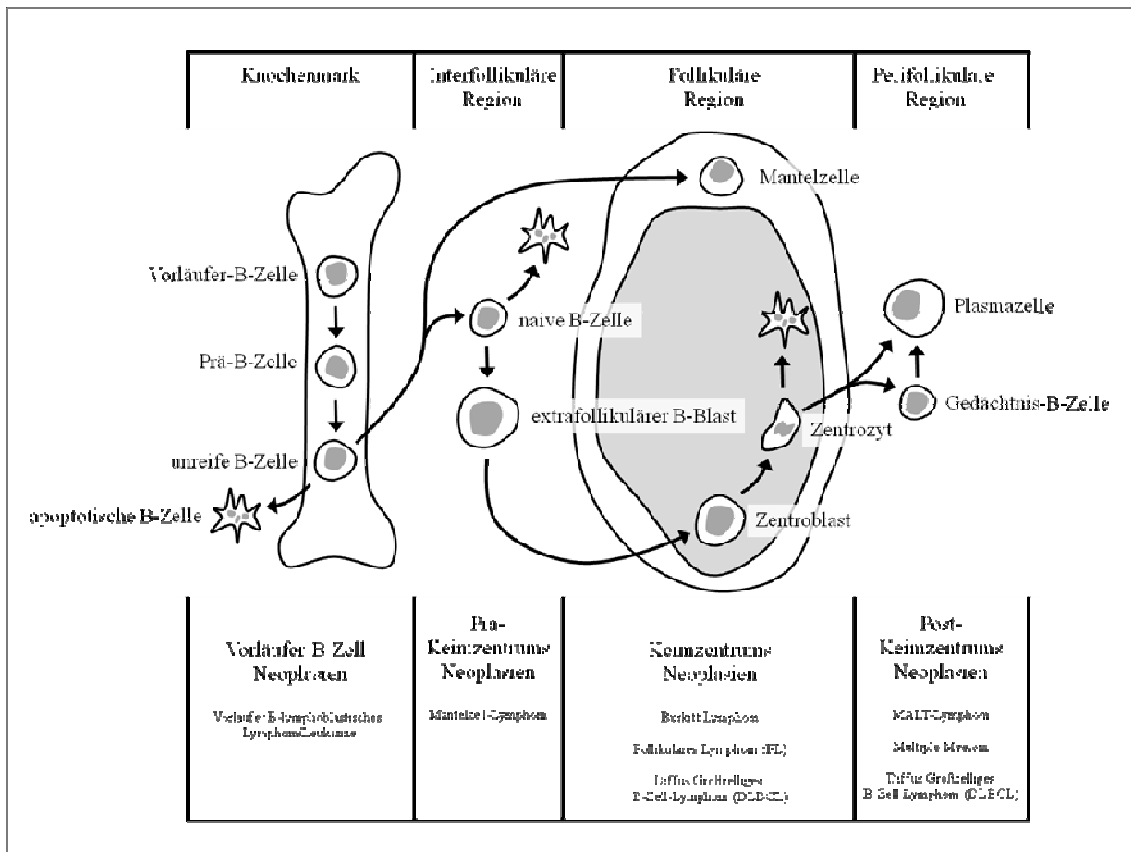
| Knochenmark | Interfollikuläre Region | Follikuläre Region | Perifollikuläre Region |
|---|---|---|---|

Mantelzelle

Vorläufer-B-Zelle

Prä-B-Zelle

unreife B-Zelle

apoptotische B-Zelle

naive B-Zelle

extrafollikulärer B-Blast

Zentrozyt

Zentroblast

Plasmazelle

Gedächtnis-B-Zelle

| Vorläufer B Zell Neoplasien | Prä-Keimzentrums Neoplasien | Keimzentrums Neoplasien | Post-Keimzentrums Neoplasien |
|---|---|---|---|
| Vorläufer-B-lymphoblastisches Lymphom/Leukämie | Mantelzell-Lymphom | Burkitt Lymphom<br>Follikuläres Lymphom (FL)<br>Diffus Großzelliges B-Zell-Lymphom (DLBCL) | MALT-Lymphom<br>Multiples Myelom<br>Diffus Großzelliges B Zell Lymphom (DLBCL) |